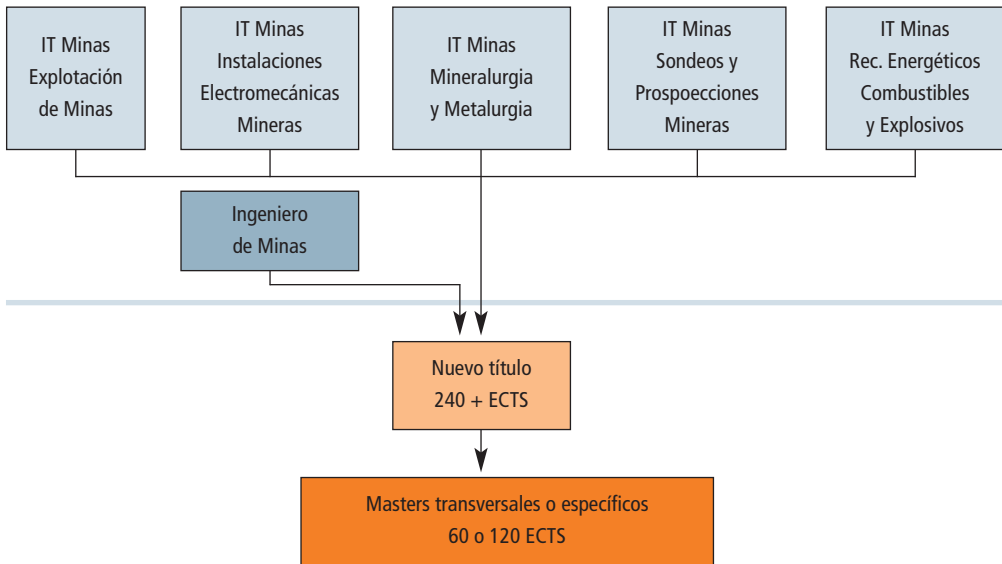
IT Minas
Explotación
de Minas

IT Minas
Instalaciones
Electromecánicas
Mineras

IT Minas
Mineralurgia
y Metalurgia

IT Minas
Sondeos y
Prospoecciones
Mineras

IT Minas
Rec. Energéticos
Combustibles
y Explosivos

Ingeniero
de Minas

Nuevo título
240 + ECTS

Masters transversales o específicos
60 o 120 ECTS